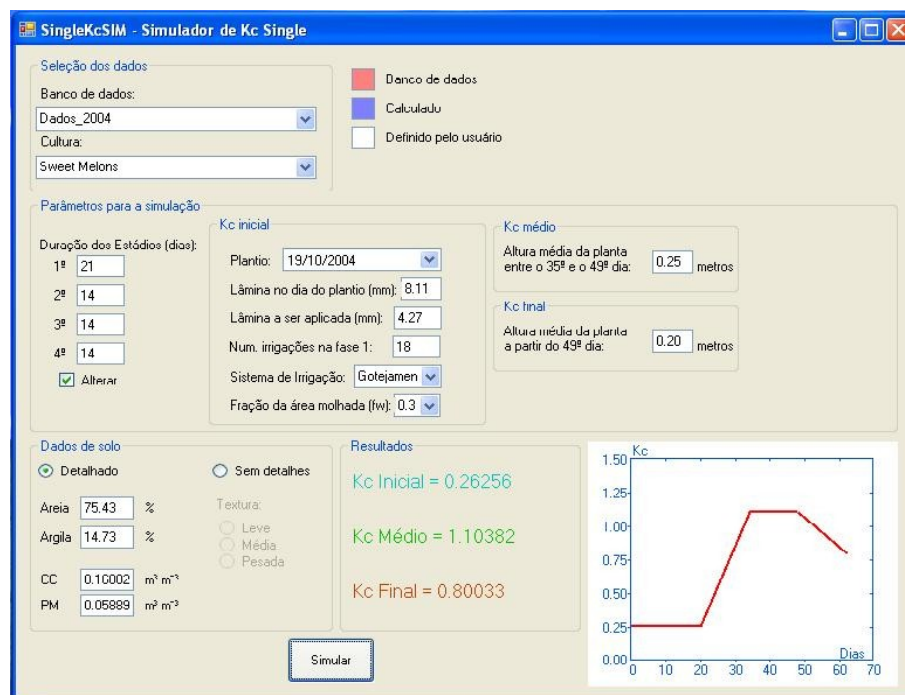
SingleKcSIM - Simulador de Kc Single

Seleção dos dados
Banco de dados:
Dados_2004
Cultura:
Sweet Melons

Banco de dados
Calculado
Definido pelo usuário

Parâmetros para a simulação
Duração dos Estádios (dias):
1º 21
2º 14
3º 14
4º 14
Alterar

Kc inicial
Plantio: 19/10/2004
Lâmina no dia do plantio (mm): 8.11
Lâmina a ser aplicada (mm): 4.27
Num. irrigações na fase 1: 18
Sistema de Irrigação: Gotejamen
Fração da área molhada (fw): 0.3

Kc médio
Altura média da planta entre o 35º e o 49º dia: 0.25 metros

Kc final
Altura média da planta a partir do 49º dia: 0.20 metros

Dados de solo
Detalhado
Sem detalhes
Areia 75.43 %
Argila 14.73 %
Textura:
Leve
Média
Pesada
CC 0.10002 $m^3 m^{-3}$
PM 0.05889 $m^3 m^{-3}$

Resultados
Kc Inicial = 0.26256
Kc Médio = 1.10382
Kc Final = 0.80033

Kc
1.50
1.25
1.00
0.75
0.50
0.25
0.00
0 10 20 30 40 50 60 70
Dias

Simular